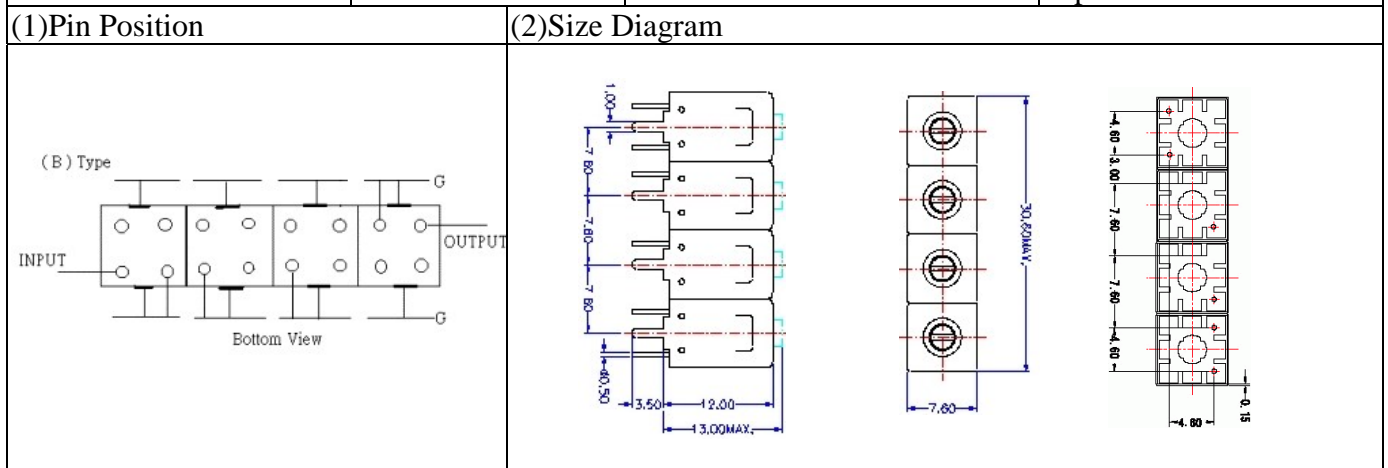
| (1)Pin Position | (2)Size Diagram |
|---|---|
| (B) Type<br>G<br>INPUT<br>OUTPUT<br>G<br>Bottom View | 1.00<br>7.60<br>7.60<br>7.60<br>ø0.50<br>3.50<br>12.00<br>13.00MAX.<br>30.60MAX.<br>7.60<br>4.60<br>3.00<br>7.60<br>7.60<br>4.60<br>0.15<br>4.60 |